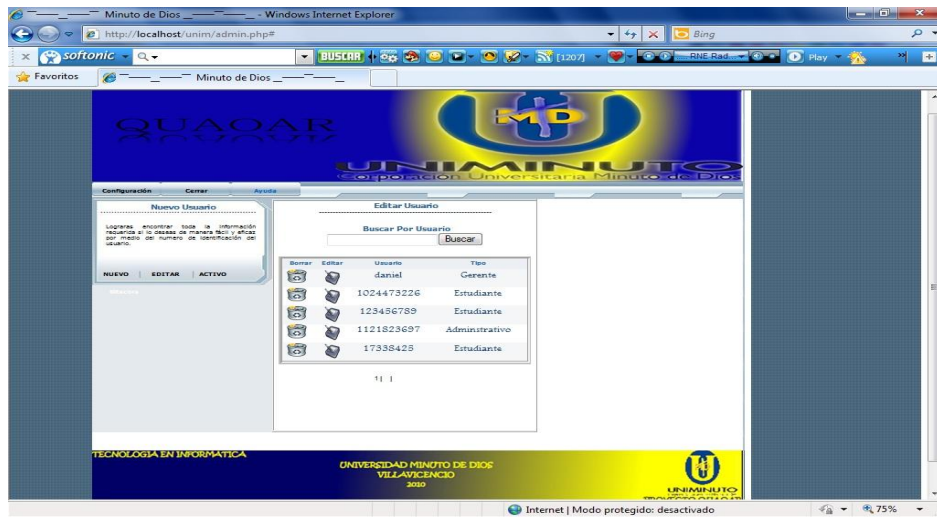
Minuto de Dios - Windows Internet Explorer

http://localhost/unim/admin.php#

Bing

softonic

BUSCAR

[1207]

RNE Rad

Play

Favoritos

Minuto de Dios

QUAOAR

MD

UNIMINUTO

Corporación Universitaria Minuto de Dios

Configuración Cerrar Ayuda

Nuevo Usuario

Lograras encontrar toda la información requerida si lo deseas de manera fácil y eficaz por medio del numero de identificación del usuario.

NUEVO | EDITAR | ACTIVO

Editar Usuario

Buscar Por Usuario

Buscar

| Borrar | Editar | Usuario | Tipo |
|---|---|---|---|
| | | daniel | Gerente |
| | | 1024473226 | Estudiante |
| | | 123456789 | Estudiante |
| | | 1121823697 | Adminstrativo |
| | | 17338425 | Estudiante |

1| |

TECNOLOGIA EN INFORMATICA

UNIVERSIDAD MINUTO DE DIOS
VILLAVICENCIO
2010

UNIMINUTO

Internet | Modo protegido: desactivado

75%